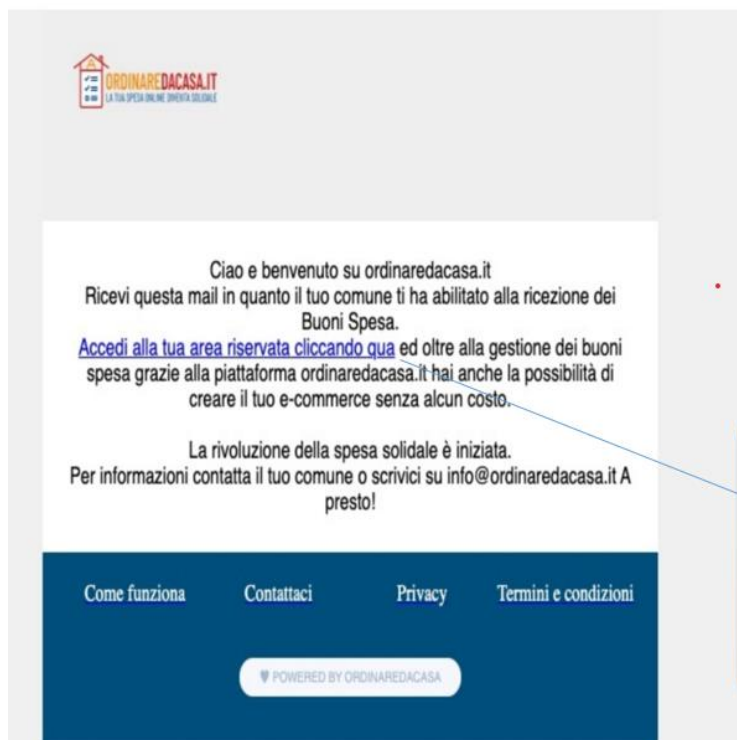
ORDINAREDACASA.IT
LA TUA SPESA ONLINE DIVENTA SOLIDALE

Ciao e benvenuto su ordinaredacasa.it
Ricevi questa mail in quanto il tuo comune ti ha abilitato alla ricezione dei Buoni Spesa.
Accedi alla tua area riservata cliccando qua ed oltre alla gestione dei buoni spesa grazie alla piattaforma ordinaredacasa.it hai anche la possibilità di creare il tuo e-commerce senza alcun costo.

La rivoluzione della spesa solidale è iniziata.
Per informazioni contatta il tuo comune o scrivici su info@ordinaredacasa.it A presto!

Come funziona Contattaci Privacy Termini e condizioni

POWERED BY ORDINAREDACASA